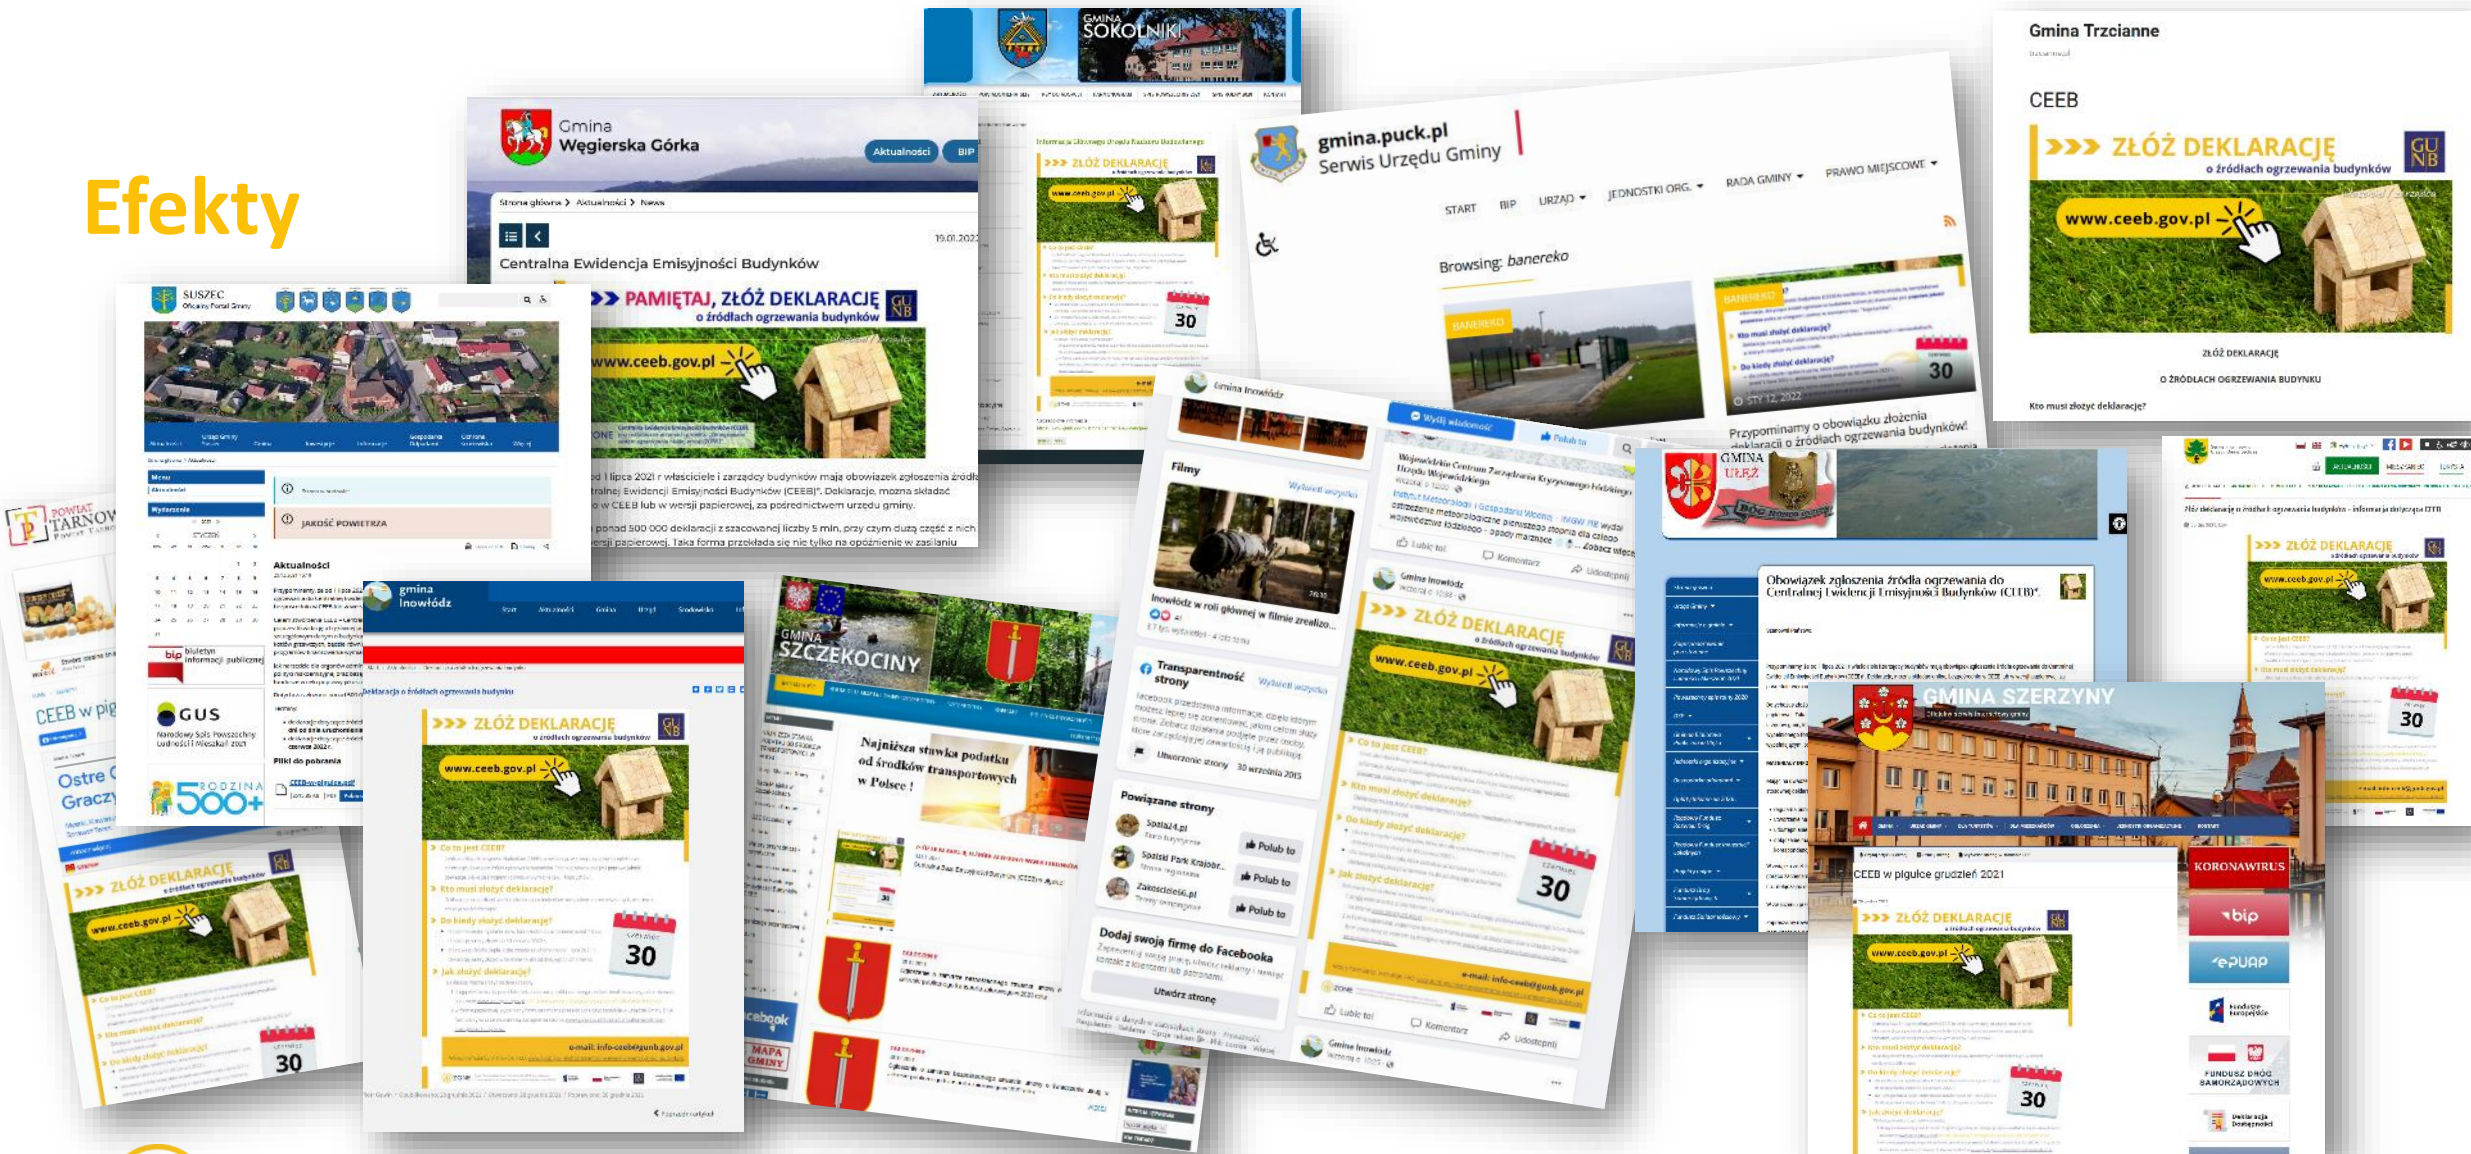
Efekty

GMINA SOKOŁNIKI

Gmina Węgierska Górka

Aktualności BIP

Strona główna > Aktualności > News

19.01.2022

Centralna Ewidencja Emisyjności Budynków

>> PAMIĘTAJ, ZŁÓŻ DEKLARACJĘ o źródłach ogrzewania budynków

www.ceeb.gov.pl

1 lipca 2021 r właściciele i zarządcy budynków mają obowiązek zgłoszenia źródeł Centralnej Ewidencji Emisyjności Budynków (CEEB)". Deklarację można składać w CEEB lub w wersji papierowej, za pośrednictwem urzędu gminy.

ponad 500 000 deklaracji z szacowanej liczby 5 mln, przy czym duża część z nich wersji papierowej. Taka forma przekłada się nie tylko na opóźnienie w zasilaniu

SUSZEC

Aktualności

JAKOŚĆ POWIETRZA

GUS

500+ RODZINA

POWIAT TARNOWSKI

CEEB w pig

Ostre Graczy

>>> ZŁÓŻ DEKLARACJĘ o źródłach ogrzewania budynków

www.ceeb.gov.pl

30

gmina Inowłódz

Deklaracja o źródłach ogrzewania budynku

>>> ZŁÓŻ DEKLARACJĘ o źródłach ogrzewania budynków

www.ceeb.gov.pl

Co to jest CEEB?

Kto musi złożyć deklarację?

Do kiedy złożyć deklarację?

Jak złożyć deklarację?

30

e-mail: info-ceeb@gunb.gov.pl

GMINA SZCZEKOCINY

Najniższa stawka podatku od środków transportowych w Polsce !

gmina.puck.pl Serwis Urzędu Gminy

START BIP URZĄD JEDNOSTKI ORG. RADA GMINY PRAWO MIEJSCOWE

Browsing: banereko

BANEREKO

Kto musi złożyć deklarację?

Do kiedy złożyć deklarację?

30

STY 12, 2022

Przypominamy o obowiązku złożenia deklaracji o źródłach ogrzewania budynków!

Gmina Inowłódz

Filmy

Transparentność strony

Powiązane strony

Polub to

Dodaj swoją firmę do Facebooka

Utwórz stronę

>>> ZŁÓŻ DEKLARACJĘ o źródłach ogrzewania budynków

www.ceeb.gov.pl

30

Lubię to! Komentarz Udostępnij

Gmina Trzcianne

CEEB

>>> ZŁÓŻ DEKLARACJĘ o źródłach ogrzewania budynków

www.ceeb.gov.pl

ZŁÓŻ DEKLARACJĘ

O ŹRÓDŁACH OGRZEWANIA BUDYNKU

Kto musi złożyć deklarację?

GMINA URZĄD

Obowiązek zgłoszenia źródła ogrzewania do Centralnej Ewidencji Emisyjności Budynków (CEEB).

>>> ZŁÓŻ DEKLARACJĘ

www.ceeb.gov.pl

30

GMINA SZERZYNY

CEEB w pigułce grudzień 2021

KORONAWIRUS

bip

ePUAP

FUNDUSZ DRÓG SAMORZĄDOWYCH

>>> ZŁÓŻ DEKLARACJĘ o źródłach ogrzewania budynków

www.ceeb.gov.pl

30